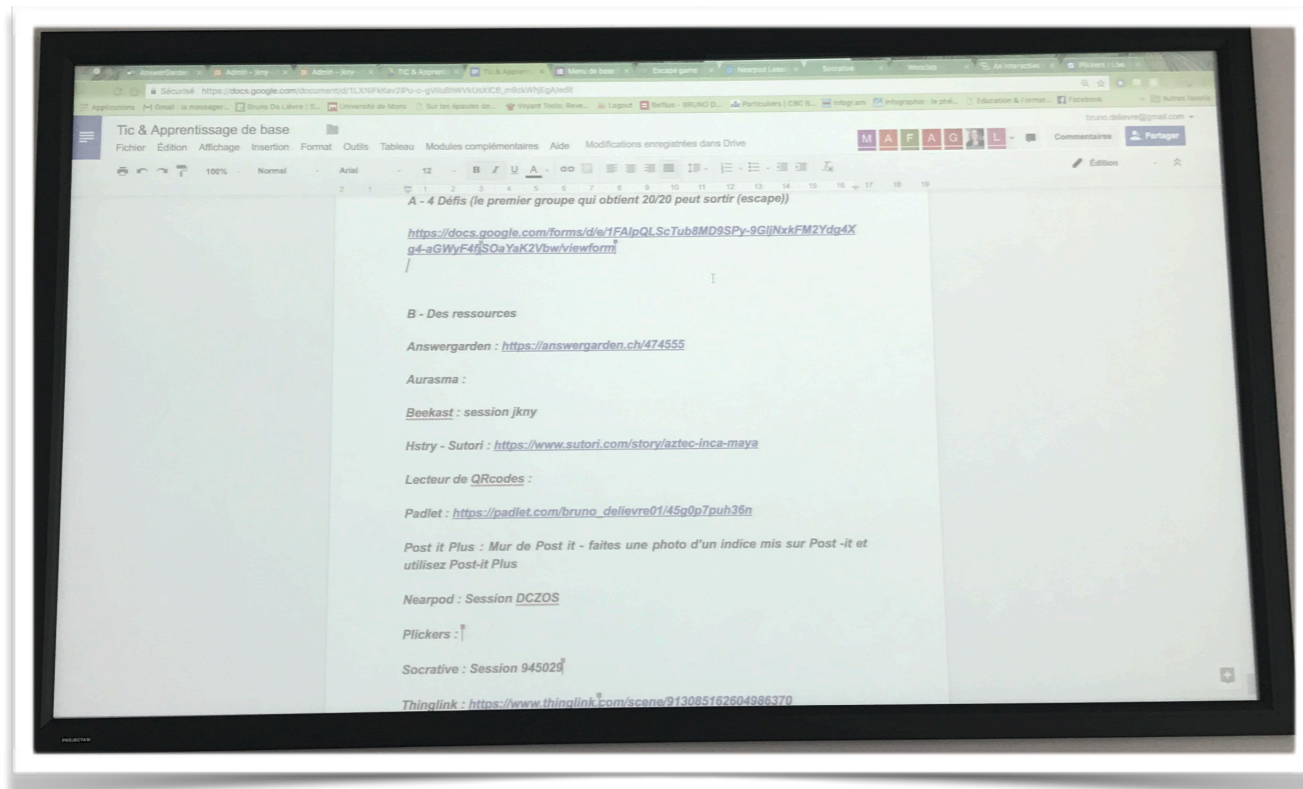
Tic & Apprentissage de base
Fichier Édition Affichage Insertion Format Outils Tableau Modules complémentaires Aide Modifications enregistrées dans Drive

Commentaires Partager

100% Normal Arial 12 B I U A

Édition

A - 4 Défis (le premier groupe qui obtient 20/20 peut sortir (escape))

https://docs.google.com/forms/d/e/1FAIpQLScTub8MD9SPy-9GljNxkFM2Ydg4Xg4-aGWyF4fjSOaYaK2Vbw/viewform

B - Des ressources

Answergarden : https://answergarden.ch/474555

Aurasma :

Beekast : session jkny

Hstry - Sutori : https://www.sutori.com/story/aztec-inca-maya

Lecteur de QRcodes :

Padlet : https://padlet.com/bruno_delievre01/45g0p7puh36n

Post it Plus : Mur de Post it - faites une photo d'un indice mis sur Post -it et utilisez Post-it Plus

Nearpod : Session DCZOS

Plickers :

Socrative : Session 945029

Thinglink : https://www.thinglink.com/scene/913085162604986370